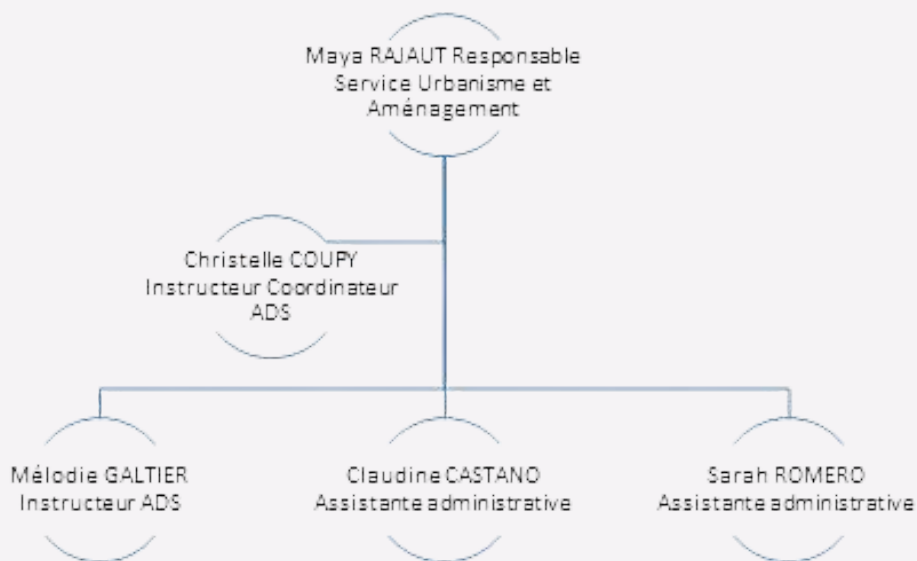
Maya RAJAUT Responsable Service Urbanisme et Aménagement

Christelle COUPY Instructeur Coordinateur ADS

Mélodie GALTIER Instructeur ADS

Claudine CASTANO Assistante administrative

Sarah ROMERO Assistante administrative